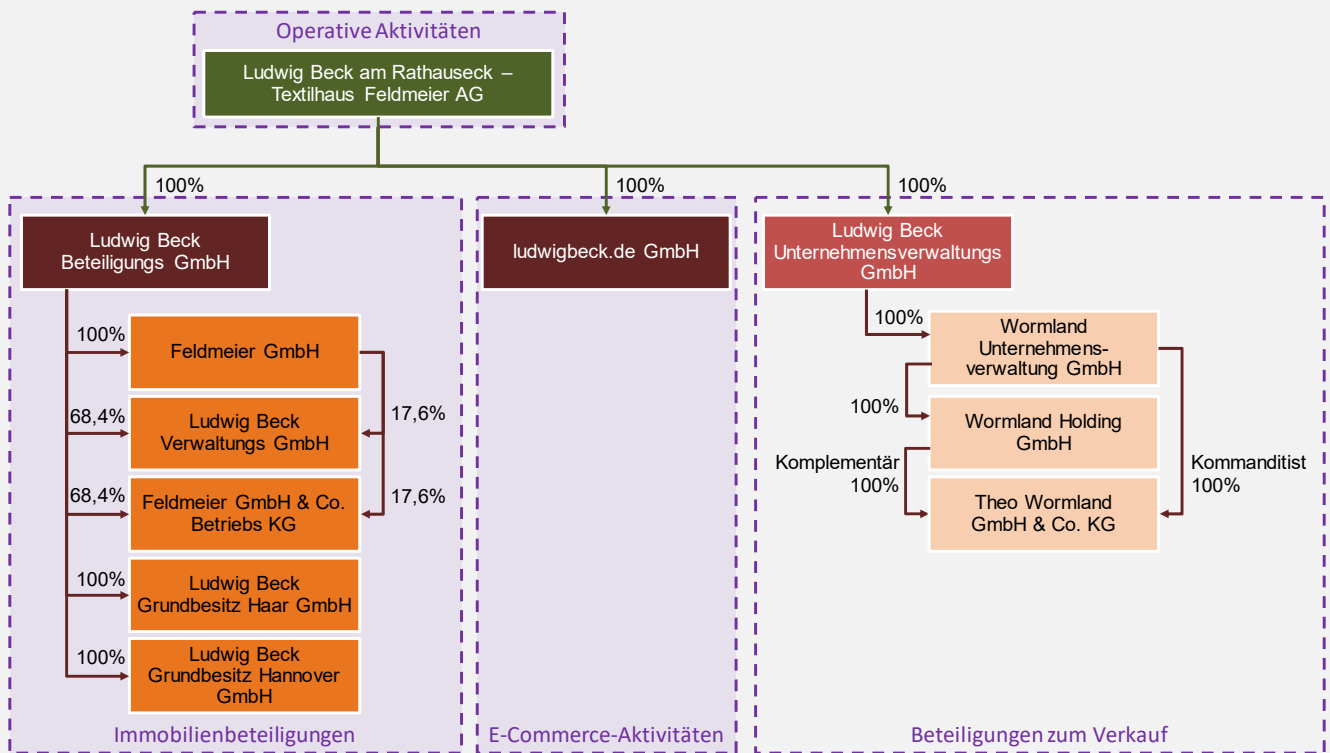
Operative Aktivitäten

Ludwig Beck am Rathauseck – Textilhaus Feldmeier AG

100%

100%

100%

Ludwig Beck Beteiligungs GmbH

100%

Feldmeier GmbH

68,4%

Ludwig Beck Verwaltungs GmbH

17,6%

68,4%

Feldmeier GmbH & Co. Betriebs KG

17,6%

100%

Ludwig Beck Grundbesitz Haar GmbH

100%

Ludwig Beck Grundbesitz Hannover GmbH

Immobilienbeteiligungen

ludwigbeck.de GmbH

E-Commerce-Aktivitäten

Ludwig Beck Unternehmensverwaltungs GmbH

100%

Wormland Unternehmensverwaltung GmbH

100%

Wormland Holding GmbH

Komplementär 100%

Kommanditist 100%

Theo Wormland GmbH & Co. KG

Beteiligungen zum Verkauf